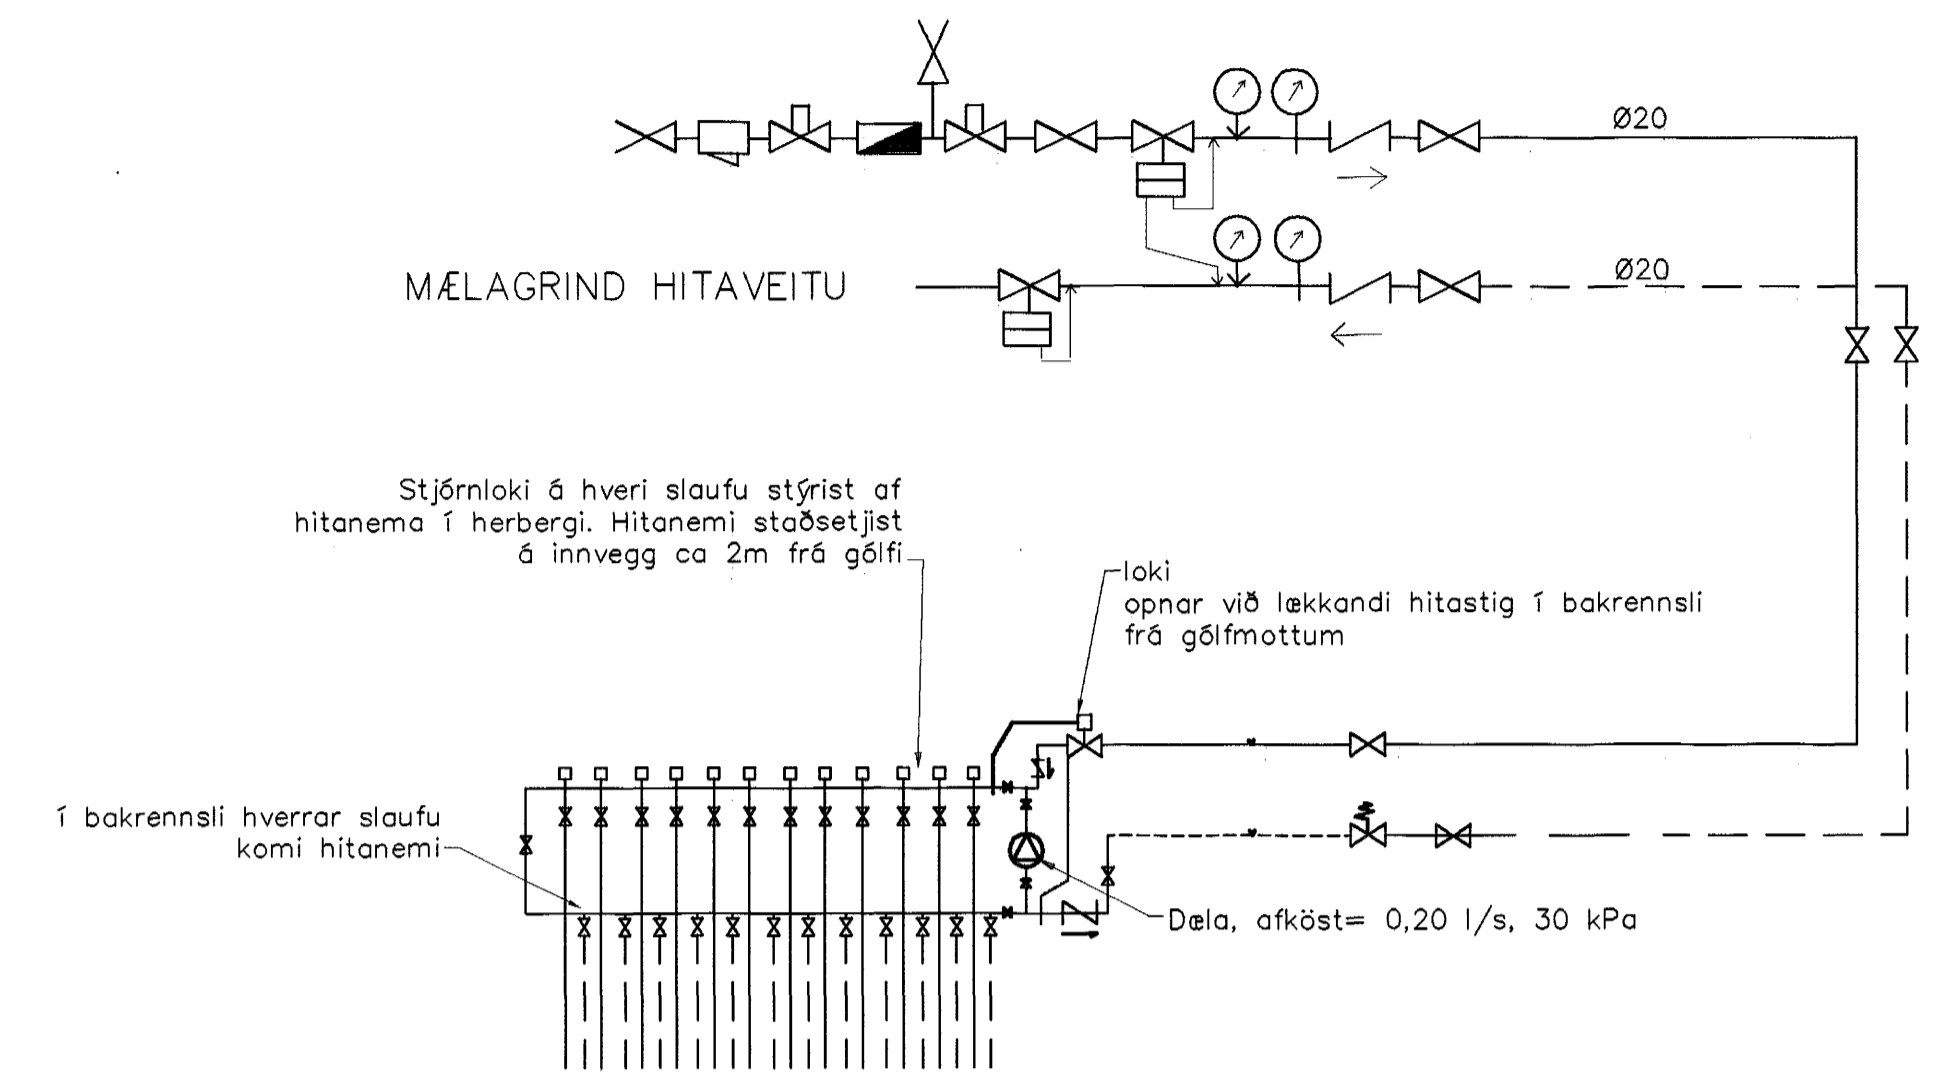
Ø20

MÆLAGRIND HITAVEITU

Ø20

Stjórnloki á hveri slaufu stýrist af hitanema í herbergi. Hitanemi staðsetjist á innvegg ca 2m frá gólfi

loki
opnar við lækkandi hitastig í bakrennsli frá gólfmottum

í bakrennsli hverrar slaufu komi hitanemi

Dæla, afköst= 0,20 l/s, 30 kPa